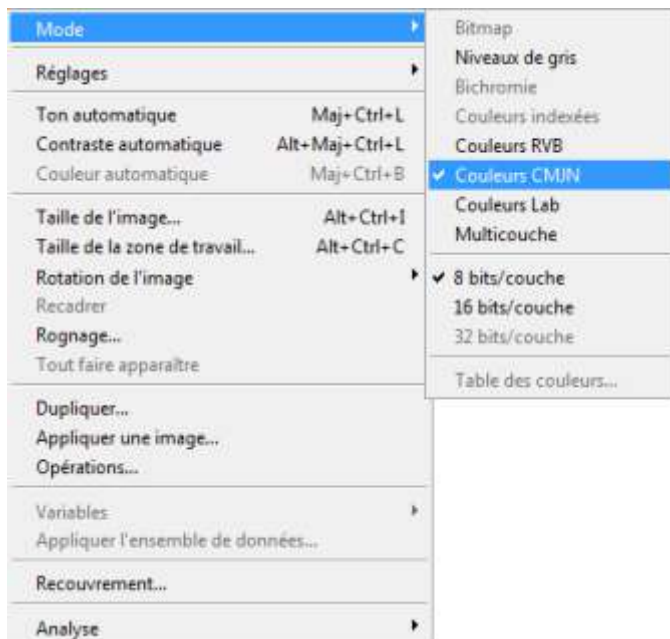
Mode
Réglages
Ton automatique Maj+Ctrl+L
Contraste automatique Alt+Maj+Ctrl+L
Couleur automatique Maj+Ctrl+B
Taille de l'image... Alt+Ctrl+I
Taille de la zone de travail... Alt+Ctrl+C
Rotation de l'image
Recadrer
Rognage...
Tout faire apparaître
Dupliquer...
Appliquer une image...
Opérations...
Variables
Appliquer l'ensemble de données...
Recouvrement...
Analyse

Bitmap
Niveaux de gris
Bichromie
Couleurs indexées
Couleurs RVB
✓ Couleurs CMJN
Couleurs Lab
Multicouche
✓ 8 bits/couche
16 bits/couche
32 bits/couche
Table des couleurs...